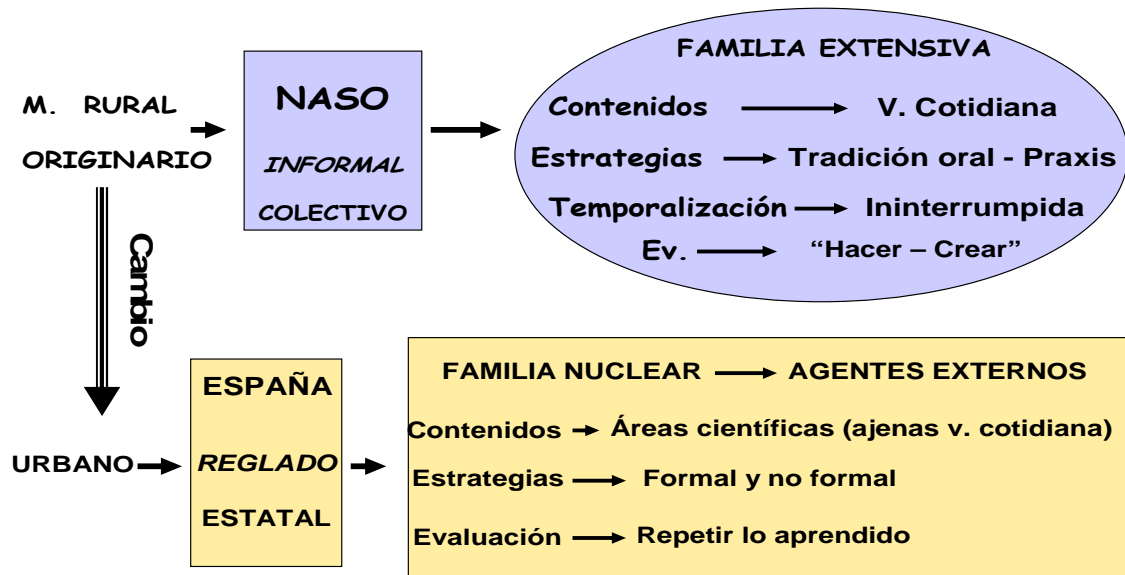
M. RURAL ORIGINARIO

NASO

INFORMAL

COLECTIVO

FAMILIA EXTENSIVA

Contenidos → V. Cotidiana

Estrategias → Tradición oral - Praxis

Temporalización → Ininterrumpida

Ev. → "Hacer – Crear"

Cambio

URBANO

ESPAÑA

REGLADO

ESTATAL

FAMILIA NUCLEAR → AGENTES EXTERNOS

Contenidos → Áreas científicas (ajenas v. cotidiana)

Estrategias → Formal y no formal

Evaluación → Repetir lo aprendido